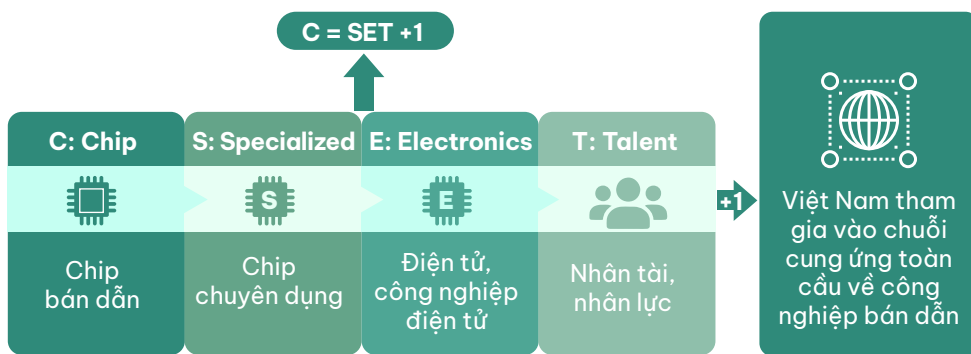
C = SET +1

C: Chip
Chip bán dẫn

S: Specialized
S
Chip chuyên dụng

E: Electronics
E
Điện tử, công nghiệp điện tử

T: Talent
Nhân tài, nhân lực

+1

Việt Nam tham gia vào chuỗi cung ứng toàn cầu về công nghiệp bán dẫn